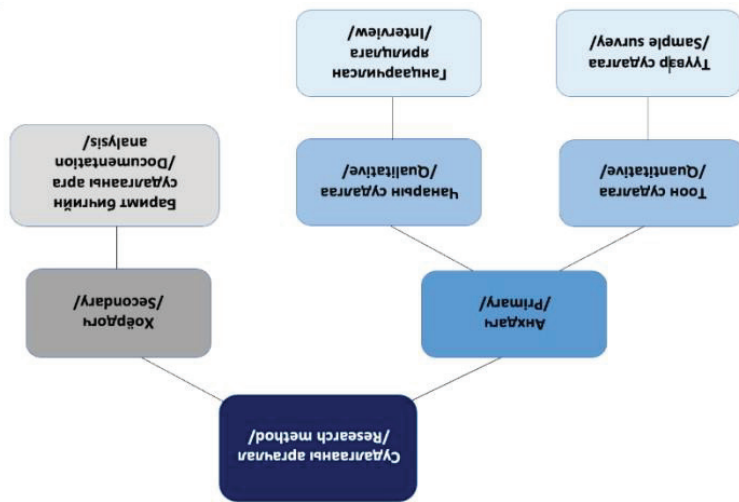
Судалгааны арга зүй
/Research method/

Анхдагч
/Primary/

Хоёрдогч
/Secondary/

Тоон судалгаа
/Quantitative/

Чанарын судалгаа
/Qualitative/

Баримт бичгийн судалгааны арга
/Documentation analysis/

Түүвэр судалгаа
/Sample survey/

Ганцаарчилсан ярилцлага
/Interview/